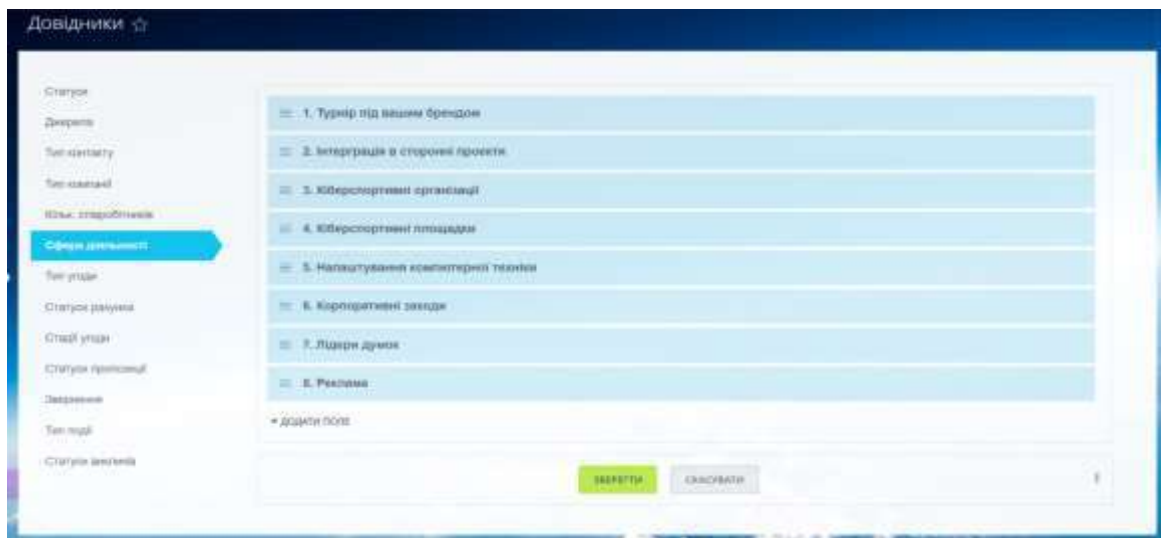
Довідники ☆

Статуси
Джерела
Тип контакту
Тип компанії
Кільк. співробітників
Сфера діяльності
Тип угоди
Статуси рахунків
Стадії угоди
Статуси пропозиції
Звернення
Тип події
Статуси заявлень

1. Турнір під вашим брендом
2. Інтеграція в сторонні проекти
3. Кіберспортивні організації
4. Кіберспортивні площадки
5. Налаштування комп'ютерної техніки
6. Корпоративні заходи
7. Лідери думок
8. Реклама

+ додати поле

ЗБЕРЕГТИ
СКАСУВАТИ